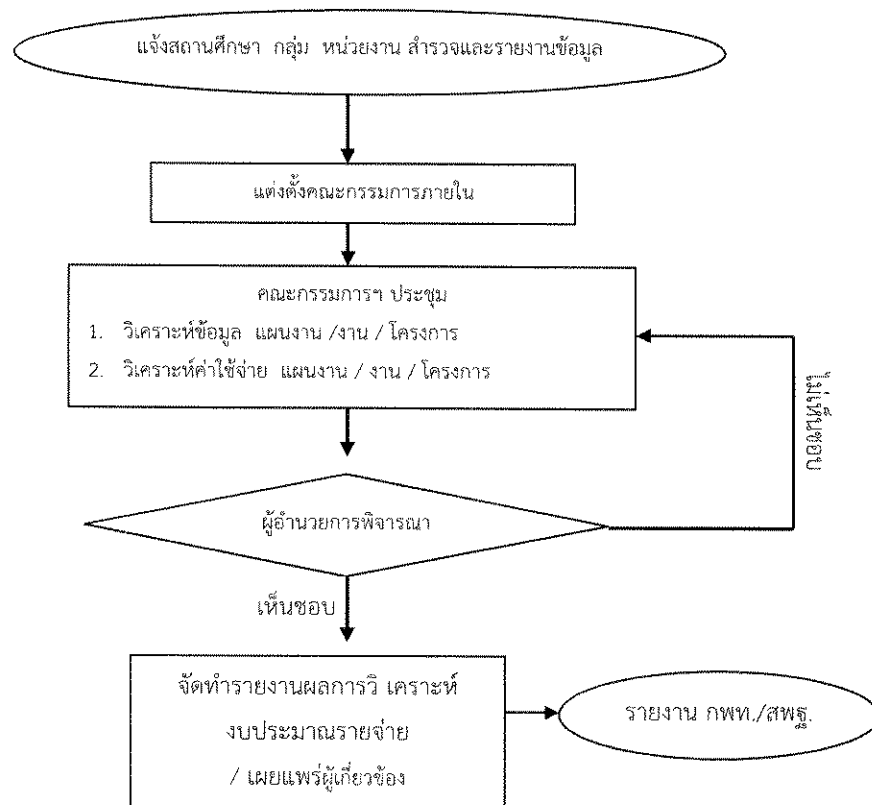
แจ้งสถานศึกษา กลุ่ม หน่วยงาน สำรวจและรายงานข้อมูล

แต่งตั้งคณะกรรมการภายใน

คณะกรรมการฯ ประชุม

1. วิเคราะห์ข้อมูล แผนงาน /งาน / โครงการ

2. วิเคราะห์ค่าใช้จ่าย แผนงาน / งาน / โครงการ

ไม่เห็นชอบ

ผู้อำนวยการพิจารณา

เห็นชอบ

จัดทำรายงานผลการวิ เคราะห์ งบประมาณรายจ่าย / เผยแพร่ผู้เกี่ยวข้อง

รายงาน กพท./สพฐ.